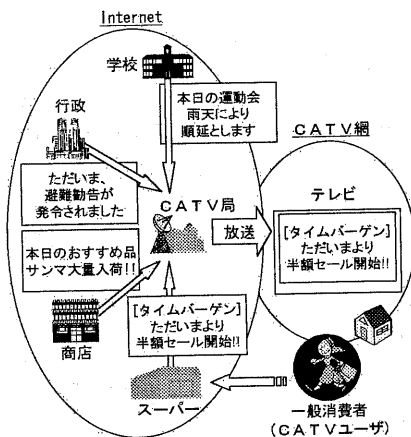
Internet

学校

本日の運動会
雨天により
順延とします

行政

ただいま、
避難勧告が
発令されました

CATV網

CATV局

テレビ

放送

[タイムバーゲン]
ただいまより
半額セール開始!!

本日のおすすめ品
サンマ大量入荷!!

商店

[タイムバーゲン]
ただいまより
半額セール開始!!

スーパー

一般消費者
(CATVユーザ)